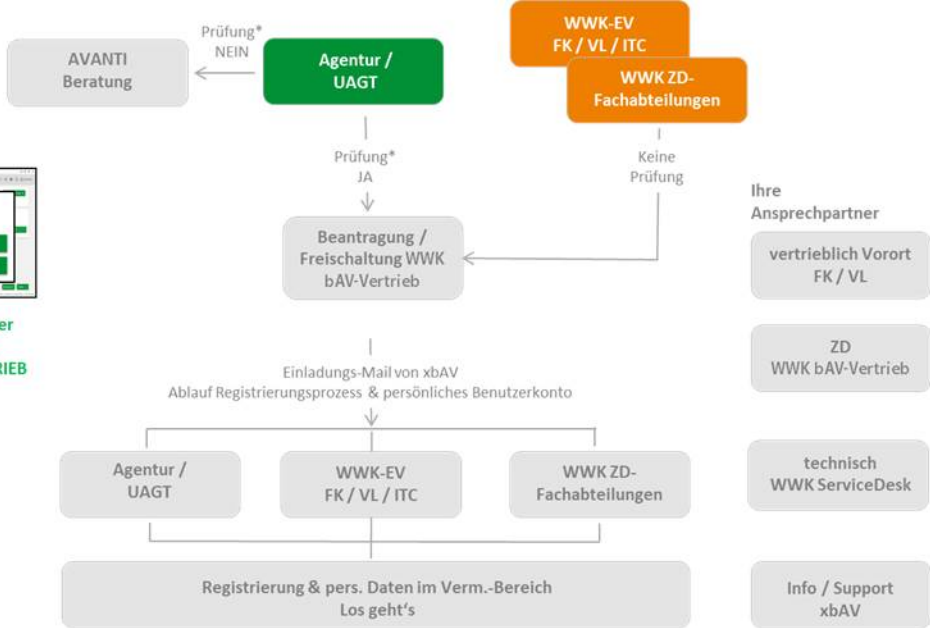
AVANTI Beratung

Prüfung* NEIN

Agentur / UAGT

WWK-EV FK / VL / ITC

WWK ZD-Fachabteilungen

er

RIEB

Prüfung* JA

Keine Prüfung

Ihre Ansprechpartner

Beantragung / Freischaltung WWK bAV-Vertrieb

vertrieblich Vorort FK / VL

ZD WWK bAV-Vertrieb

Einladungs-Mail von xbAV
Ablauf Registrierungsprozess & persönliches Benutzerkonto

Agentur / UAGT

WWK-EV FK / VL / ITC

WWK ZD-Fachabteilungen

technisch WWK ServiceDesk

Registrierung & pers. Daten im Verm.-Bereich
Los geht's

Info / Support xbAV